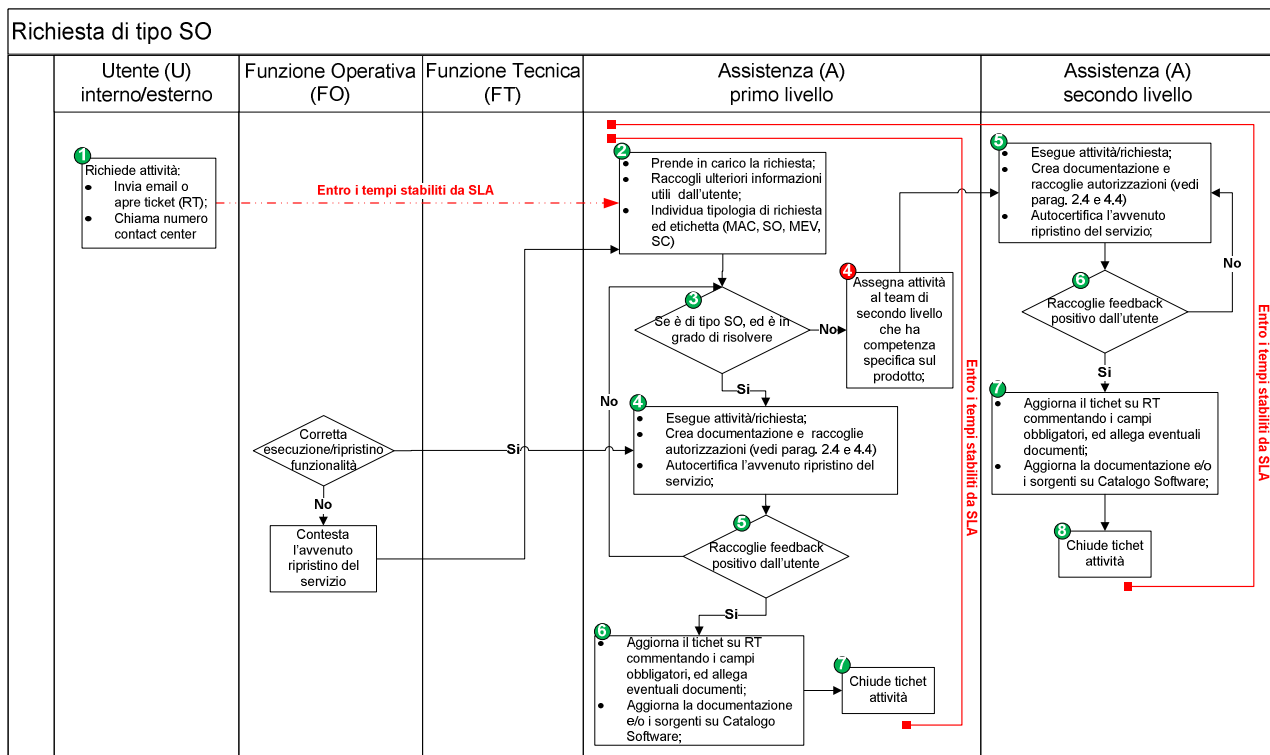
Richiesta di tipo SO

Utente (U) interno/esterno

Funzione Operativa (FO)

Funzione Tecnica (FT)

Assistenza (A) primo livello

Assistenza (A) secondo livello

1 Richiede attività:
- Invia email o apre ticket (RT);
- Chiama numero contact center

Entro i tempi stabiliti da SLA

2
- Prende in carico la richiesta;
- Raccogli ulteriori informazioni utili dall'utente;
- Individua tipologia di richiesta ed etichetta (MAC, SO, MEV, SC)

3 Se è di tipo SO, ed è in grado di risolvere

No

4 Assegna attività al team di secondo livello che ha competenza specifica sul prodotto;

Si

No

4
- Esegue attività/richiesta;
- Crea documentazione e raccoglie autorizzazioni (vedi parag. 2.4 e 4.4)
- Autocertifica l'avvenuto ripristino del servizio;

Corretta esecuzione/ripristino funzionalità

Si

No

Contesta l'avvenuto ripristino del servizio

5 Raccoglie feedback positivo dall'utente

Si

6
- Aggiorna il tichet su RT commentando i campi obbligatori, ed allega eventuali documenti;
- Aggiorna la documentazione e/o i sorgenti su Catalogo Software;

7 Chiude tichet attività

Entro i tempi stabiliti da SLA

5
- Esegue attività/richiesta;
- Crea documentazione e raccoglie autorizzazioni (vedi parag. 2.4 e 4.4)
- Autocertifica l'avvenuto ripristino del servizio;

No

6 Raccoglie feedback positivo dall'utente

Si

7
- Aggiorna il tichet su RT commentando i campi obbligatori, ed allega eventuali documenti;
- Aggiorna la documentazione e/o i sorgenti su Catalogo Software;

8 Chiude tichet attività

Entro i tempi stabiliti da SLA